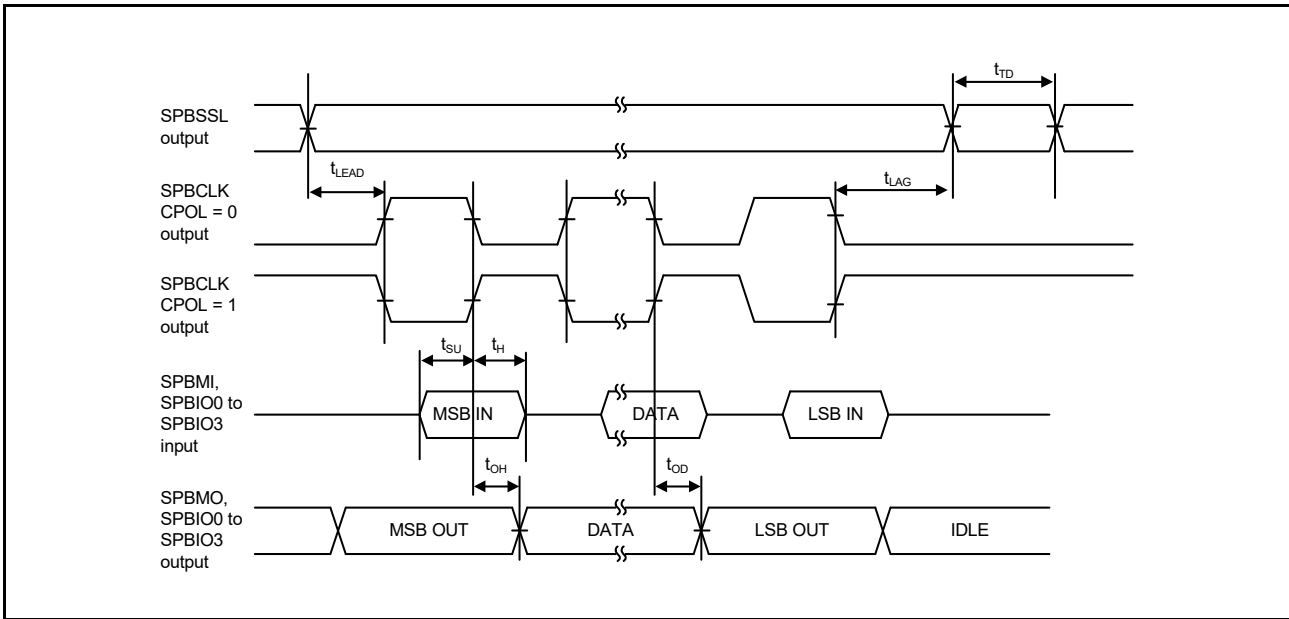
$t_{TD}$

SPBSSL output

$t_{LEAD}$

$t_{LAG}$

SPBCLK CPOL = 0 output

SPBCLK CPOL = 1 output

$t_{SU}$ $t_{H}$

SPBMI, SPBIO0 to SPBIO3 input

MSB IN

DATA

LSB IN

$t_{OH}$

$t_{OD}$

SPBMO, SPBIO0 to SPBIO3 output

MSB OUT

DATA

LSB OUT

IDLE